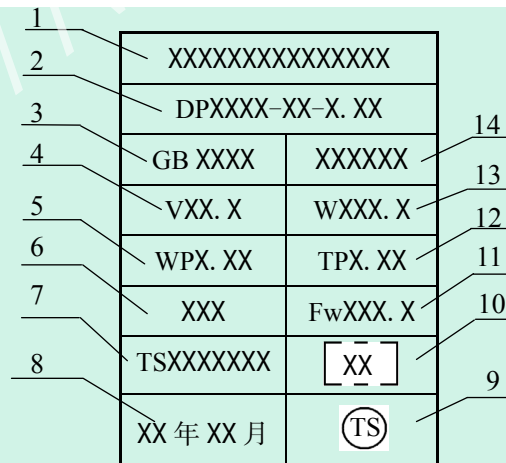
1
2
3
4
5
6
7
8

| XXXXXXXXXXXXXXX | |
|---|---|
| DPXXXX-XX-X. XX | |
| GB XXXX | XXXXXX |
| VXX. X | WXXX. X |
| WPX. XX | TPX. XX |
| XXX | FwXXX. X |
| TSXXXXXXX | XX |
| XX 年 XX 月 | TS |

14
13
12
11
10
9